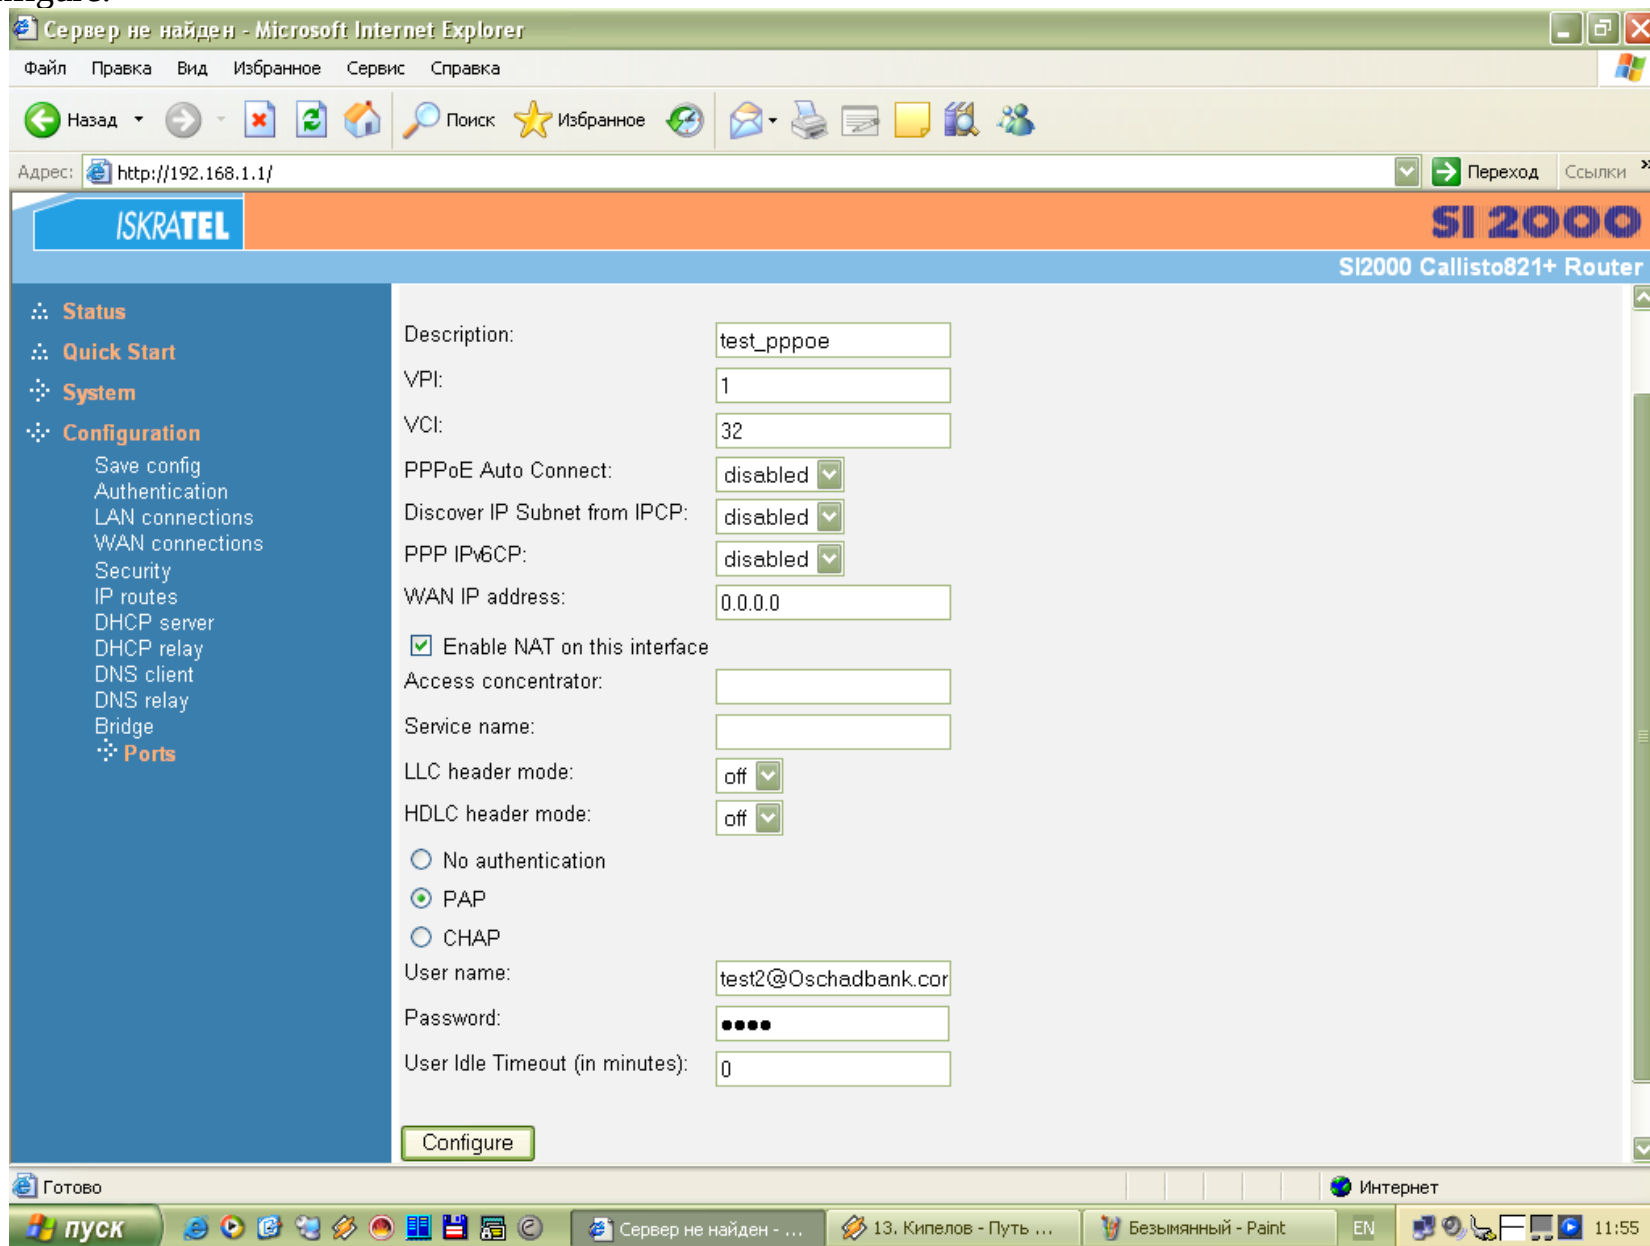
Сервер не найден - Microsoft Internet Explorer

Файл Правка Вид Избранное Сервис Справка

Назад Поиск Избранное

Адрес: http://192.168.1.1/ Переход Ссылки

ISKRATEL SI 2000

SI2000 Callisto821+ Router

Status
Quick Start
System
Configuration
Save config
Authentication
LAN connections
WAN connections
Security
IP routes
DHCP server
DHCP relay
DNS client
DNS relay
Bridge
Ports

| | |
|---|---|
| Description: | test_pppoe |
| VPI: | 1 |
| VCI: | 32 |
| PPPoE Auto Connect: | disabled |
| Discover IP Subnet from IPCP: | disabled |
| PPP IPv6CP: | disabled |
| WAN IP address: | 0.0.0.0 |

Enable NAT on this interface

| | |
|---|---|
| Access concentrator: | |
| Service name: | |
| LLC header mode: | off |
| HDLC header mode: | off |

No authentication
PAP
CHAP

| | |
|---|---|
| User name: | test2@Oschadbank.cor |
| Password: | •••• |
| User Idle Timeout (in minutes): | 0 |

Configure

Готово Интернет

пуск Сервер не найден - ... 13. Кипелов - Путь ... Безымянный - Paint EN 11:55